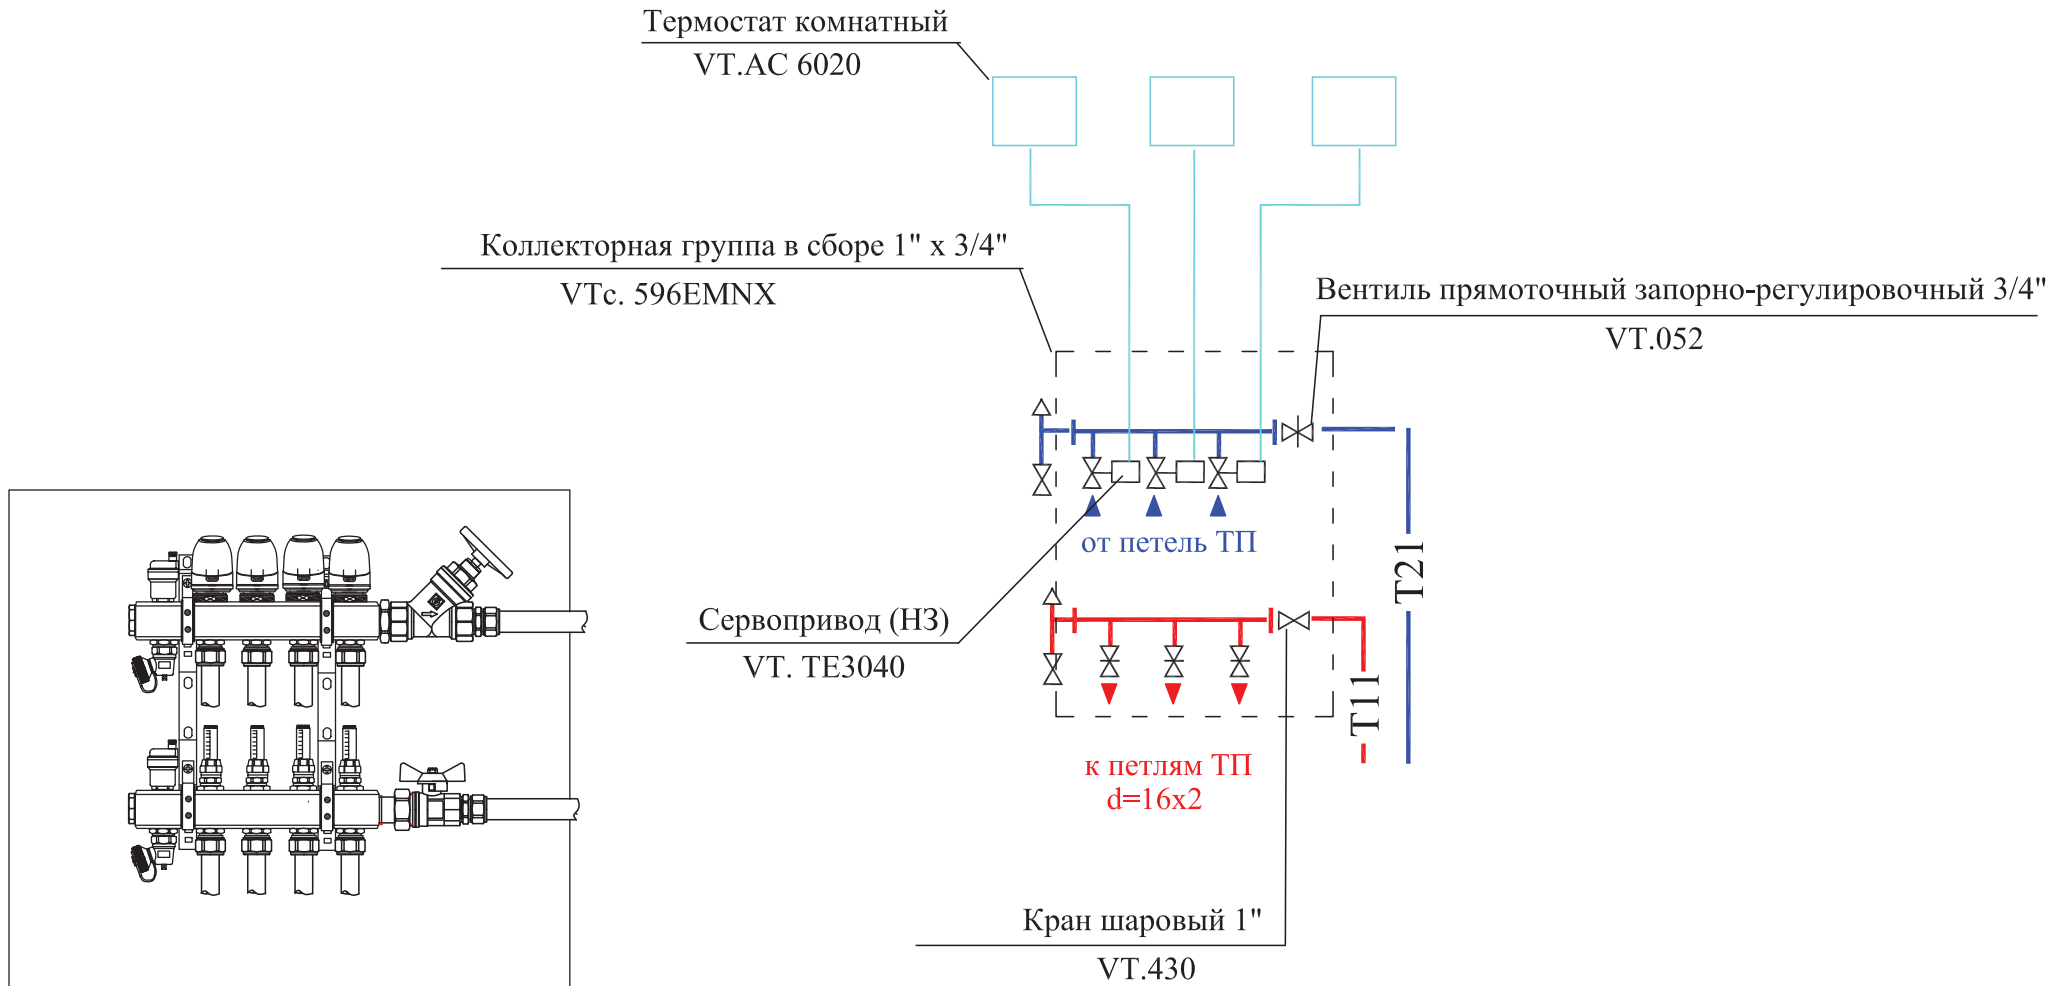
Термостат комнатный
VT.AC 6020

Коллекторная группа в сборе 1" x 3/4"
VTc. 596EMNX

Вентиль прямоточный запорно-регулировочный 3/4"
VT.052

от петель ТП

T21

Сервопривод (НЗ)
VT. TE3040

T11

к петлям ТП
d=16x2

Кран шаровый 1"
VT.430